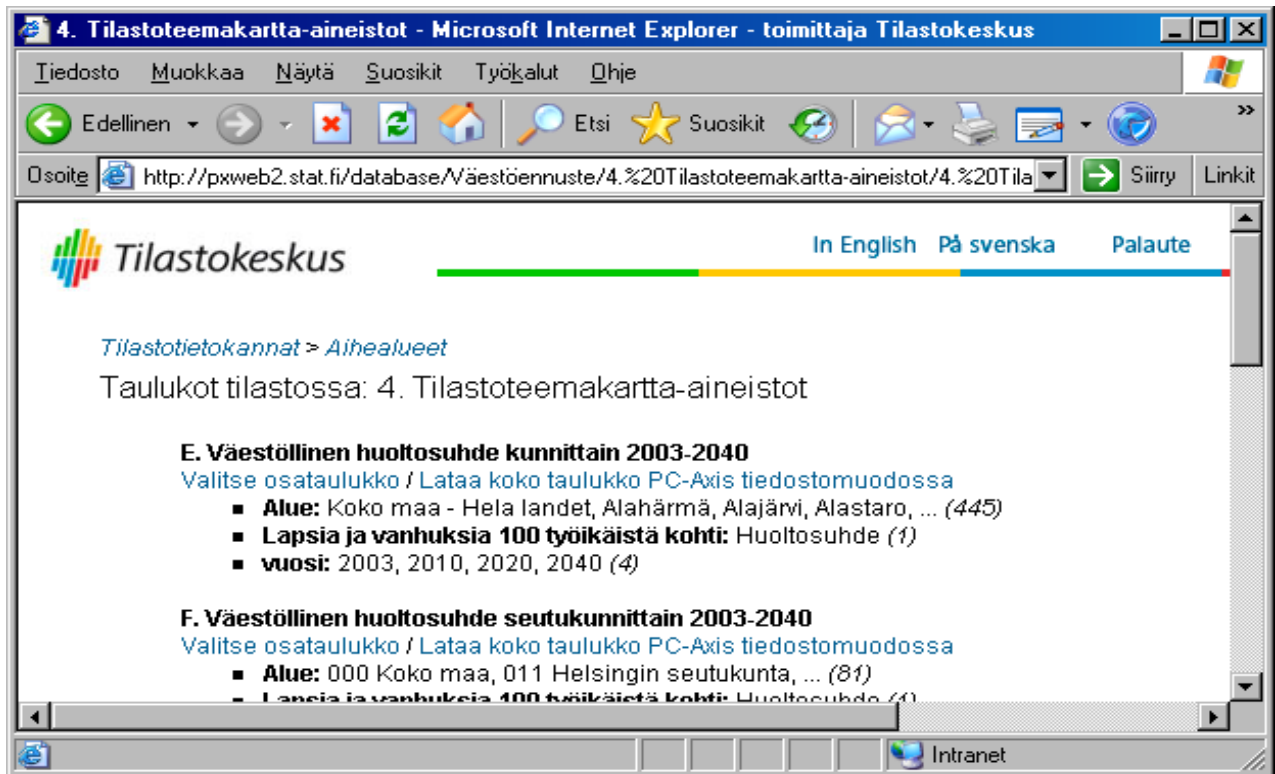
4. Tilastoteemakartta-aineistot - Microsoft Internet Explorer - toimittaja Tilastokeskus

Tiedosto Muokkaa Näytä Suosikit Työkalut Ohje

Edellinen Etsi Suosikit

Osoite http://pxweb2.stat.fi/database/Väestöennuste/4.%20Tilastoteemakartta-aineistot/4.%20Tila Siirry Linkit

Tilastokeskus

In English På svenska Palaute

Tilastotietokannat > Aihealueet

Taulukot tilastossa: 4. Tilastoteemakartta-aineistot

E. Väestöllinen huoltosuhde kunnittain 2003-2040
Valitse osataulukko / Lataa koko taulukko PC-Axis tiedostomuodossa
- Alue: Koko maa - Hela landet, Alahärmä, Alajärvi, Alastaro, ... (445)
- Lapsia ja vanhuksia 100 työikäistä kohti: Huoltosuhde (1)
- vuosi: 2003, 2010, 2020, 2040 (4)

F. Väestöllinen huoltosuhde seutukunnittain 2003-2040
Valitse osataulukko / Lataa koko taulukko PC-Axis tiedostomuodossa
- Alue: 000 Koko maa, 011 Helsingin seutukunta, ... (81)
- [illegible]

Intranet